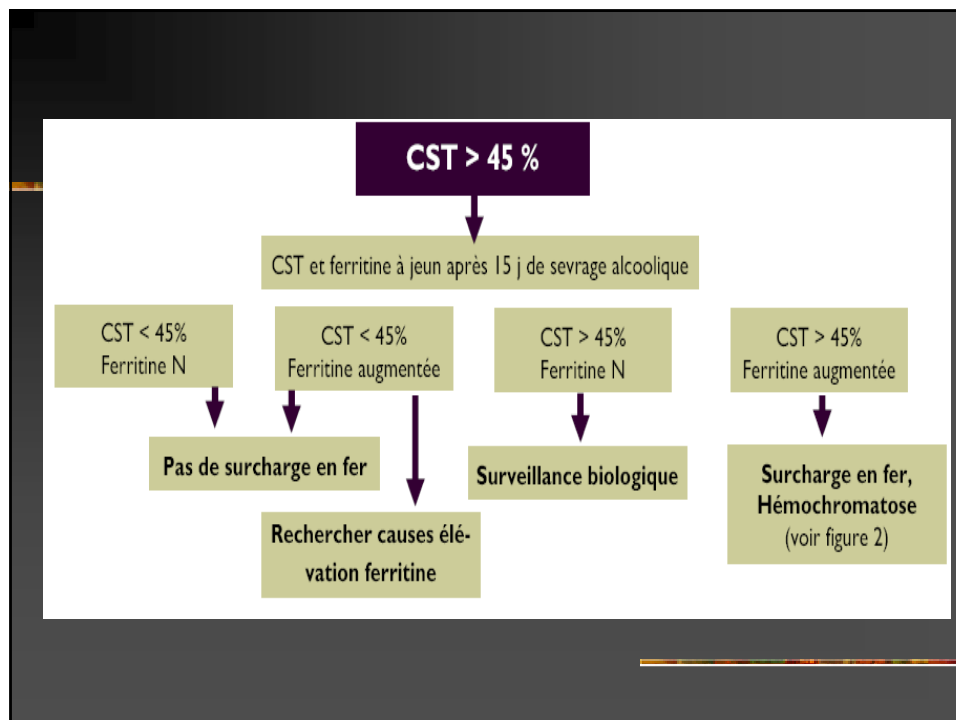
CST > 45 %

CST et ferritine à jeun après 15 j de sevrage alcoolique

CST < 45%
Ferritine N

CST < 45%
Ferritine augmentée

CST > 45%
Ferritine N

CST > 45%
Ferritine augmentée

Pas de surcharge en fer

Surveillance biologique

Surcharge en fer, Hémochromatose (voir figure 2)

Rechercher causes élévation ferritine